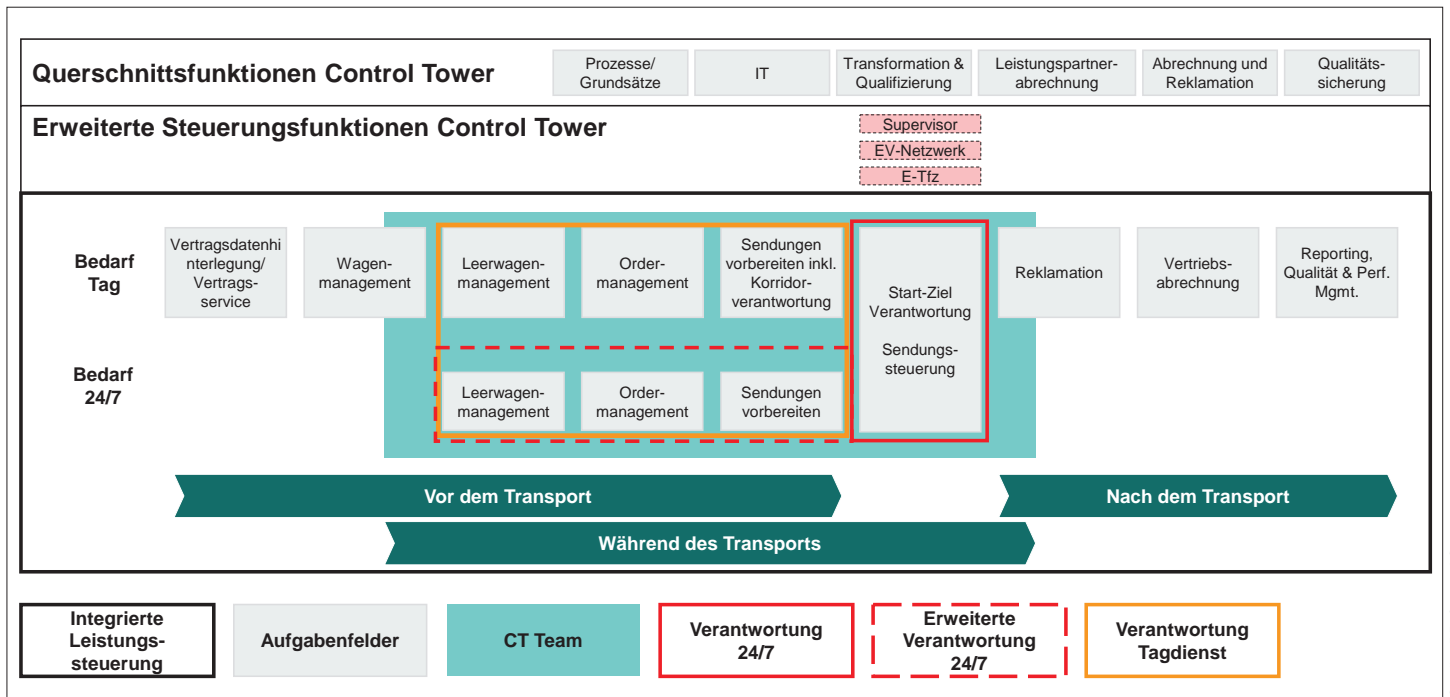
Querschnittsfunktionen Control Tower

Prozesse/ Grundsätze

IT

Transformation & Qualifizierung

Leistungspartnerabrechnung

Abrechnung und Reklamation

Qualitätssicherung

Erweiterte Steuerungsfunktionen Control Tower

Supervisor

EV-Netzwerk

E-Tfz

Bedarf Tag

Vertragsdatenhinterlegung/ Vertragsservice

Wagenmanagement

Leerwagenmanagement

Ordermanagement

Sendungen vorbereiten inkl. Korridorverantwortung

Start-Ziel Verantwortung

Sendungssteuerung

Reklamation

Vertriebsabrechnung

Reporting, Qualität & Perf. Mgmt.

Bedarf 24/7

Leerwagenmanagement

Ordermanagement

Sendungen vorbereiten

Vor dem Transport

Nach dem Transport

Während des Transports

Integrierte Leistungssteuerung

Aufgabenfelder

CT Team

Verantwortung 24/7

Erweiterte Verantwortung 24/7

Verantwortung Tagdienst